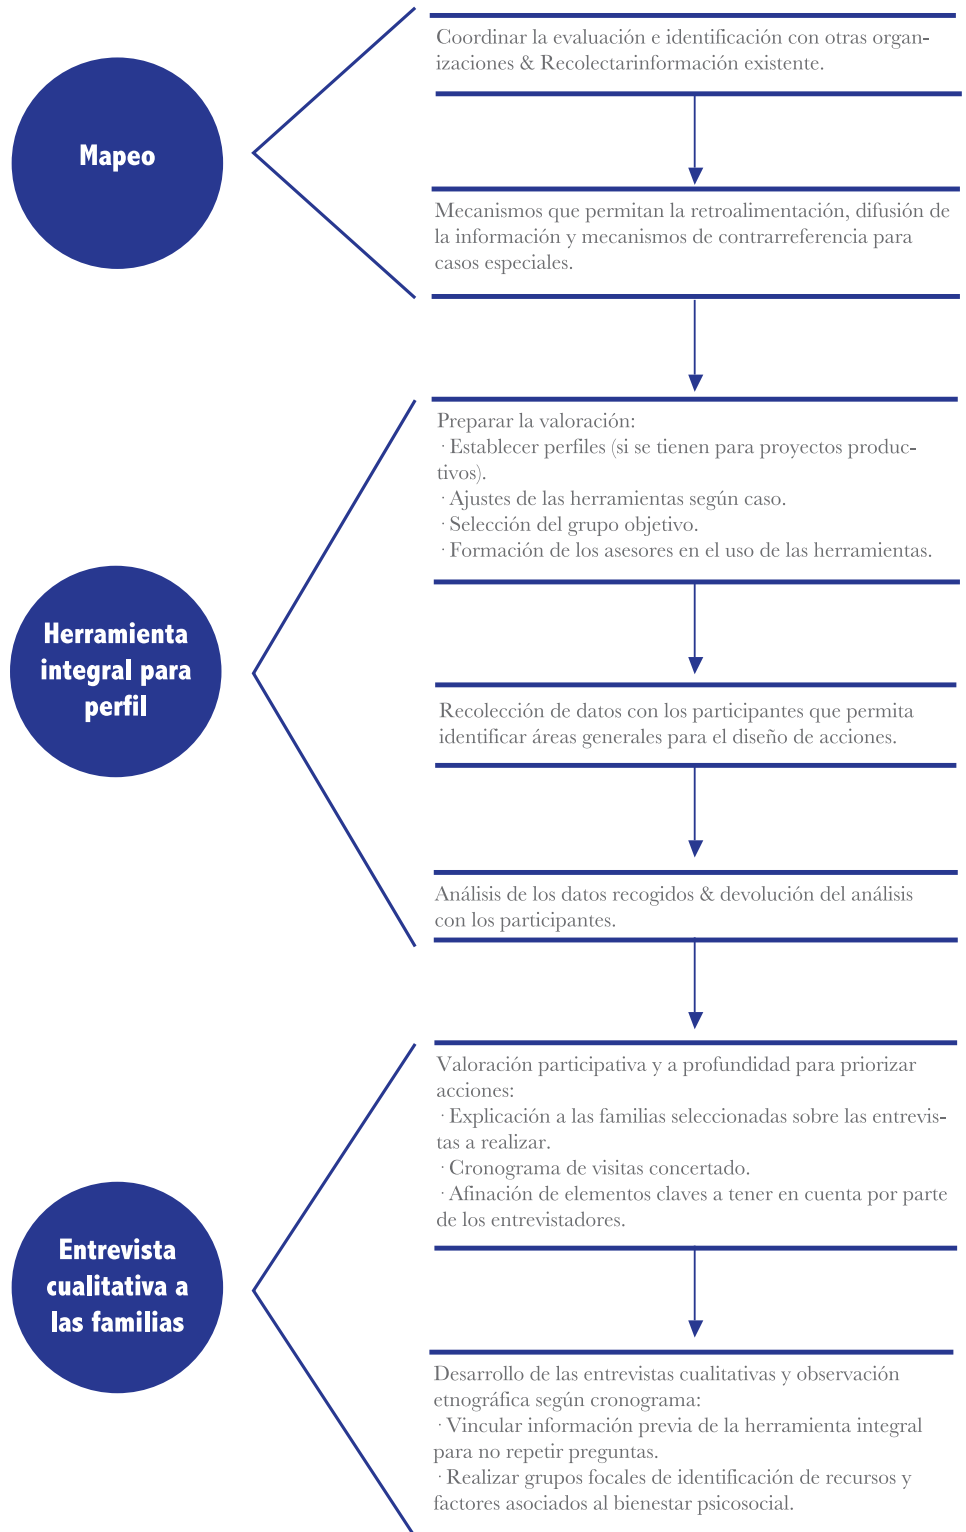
Mapeo

Coordinar la evaluación e identificación con otras organizaciones & Recolectarinformación existente.

Mecanismos que permitan la retroalimentación, difusión de la información y mecanismos de contrarreferencia para casos especiales.

Herramienta integral para perfil

Preparar la valoración:
· Establecer perfiles (si se tienen para proyectos productivos).
· Ajustes de las herramientas según caso.
· Selección del grupo objetivo.
· Formación de los asesores en el uso de las herramientas.

Recolección de datos con los participantes que permita identificar áreas generales para el diseño de acciones.

Análisis de los datos recogidos & devolución del análisis con los participantes.

Entrevista cualitativa a las familias

Valoración participativa y a profundidad para priorizar acciones:
· Explicación a las familias seleccionadas sobre las entrevistas a realizar.
· Cronograma de visitas concertado.
· Afinación de elementos claves a tener en cuenta por parte de los entrevistadores.

Desarrollo de las entrevistas cualitativas y observación etnográfica según cronograma:
· Vincular información previa de la herramienta integral para no repetir preguntas.
· Realizar grupos focales de identificación de recursos y factores asociados al bienestar psicosocial.